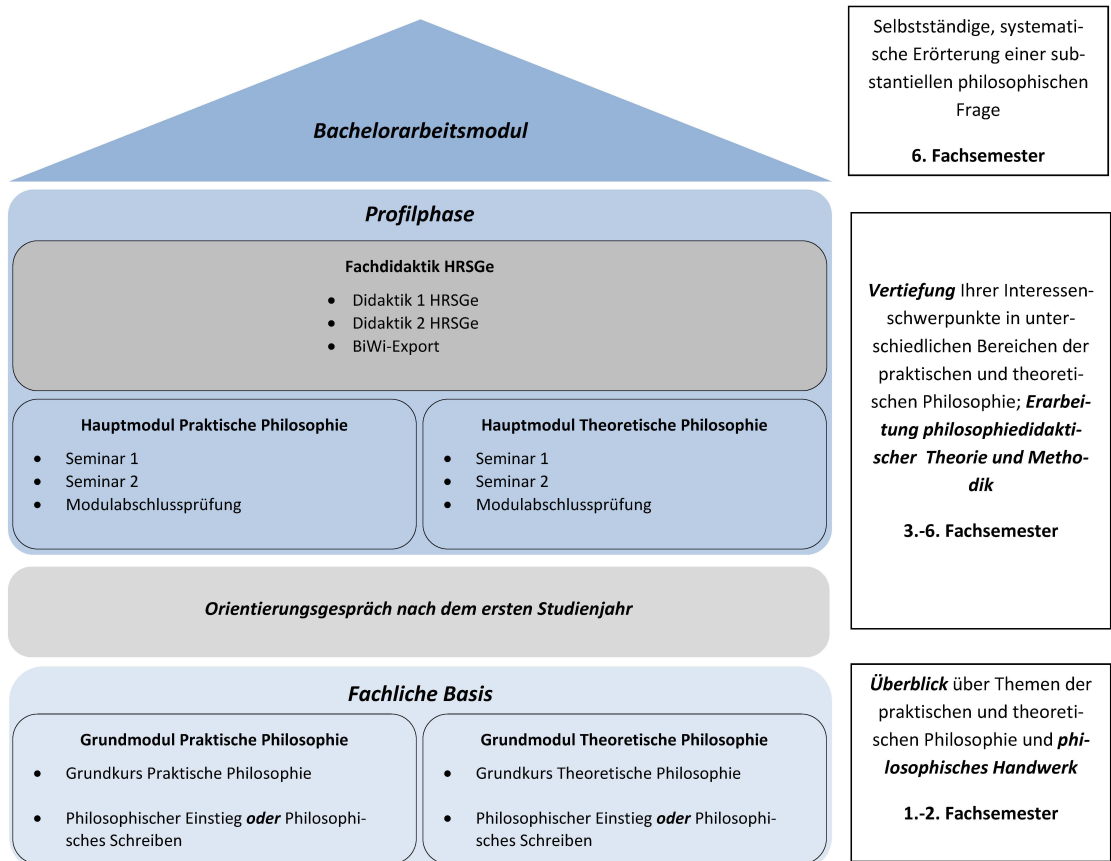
Bachelorarbeitsmodul

Selbstständige, systematische Erörterung einer substantiellen philosophischen Frage

6. Fachsemester

Profilphase

Fachdidaktik HRSGe

- Didaktik 1 HRSGe
- Didaktik 2 HRSGe
- BiWi-Export

Hauptmodul Praktische Philosophie

- Seminar 1
- Seminar 2
- Modulabschlussprüfung

Hauptmodul Theoretische Philosophie

- Seminar 1
- Seminar 2
- Modulabschlussprüfung

Vertiefung Ihrer Interessenschwerpunkte in unterschiedlichen Bereichen der praktischen und theoretischen Philosophie; Erarbeitung philosophiedidaktischer Theorie und Methodik

3.-6. Fachsemester

Orientierungsgespräch nach dem ersten Studienjahr

Fachliche Basis

Grundmodul Praktische Philosophie

- Grundkurs Praktische Philosophie
- Philosophischer Einstieg oder Philosophisches Schreiben

Grundmodul Theoretische Philosophie

- Grundkurs Theoretische Philosophie
- Philosophischer Einstieg oder Philosophisches Schreiben

Überblick über Themen der praktischen und theoretischen Philosophie und philosophisches Handwerk

1.-2. Fachsemester